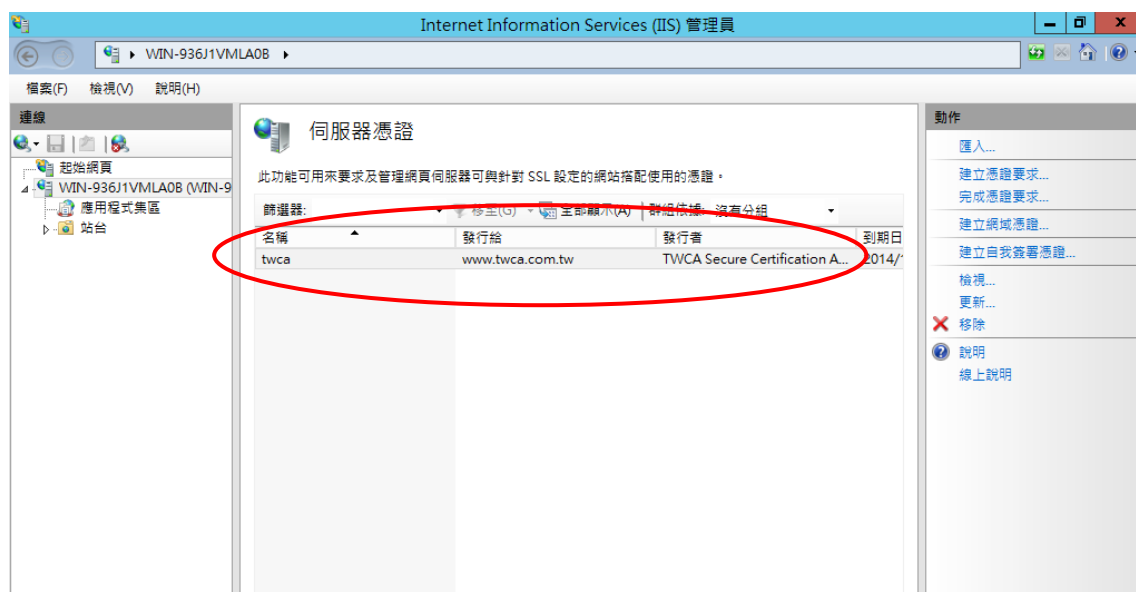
Internet Information Services (IIS) 管理員

WIN-936J1VMLA0B ▸

檔案(F) 檢視(V) 說明(H)

連線

起始網頁
WIN-936J1VMLA0B (WIN-9
應用程式集區
站台

伺服器憑證

此功能可用來要求及管理網頁伺服器可與針對 SSL 設定的網站搭配使用的憑證。

篩選器: 移至(G) 全部顯示(A) 群組依據: 沒有分組

| 名稱 | 發行給 | 發行者 | 到期日 |
|---|---|---|---|
| twca | www.twca.com.tw | TWCA Secure Certification A... | 2014/ |

動作

匯入...
建立憑證要求...
完成憑證要求...
建立網域憑證...
建立自我簽署憑證...
檢視...
更新...
移除
說明
線上說明